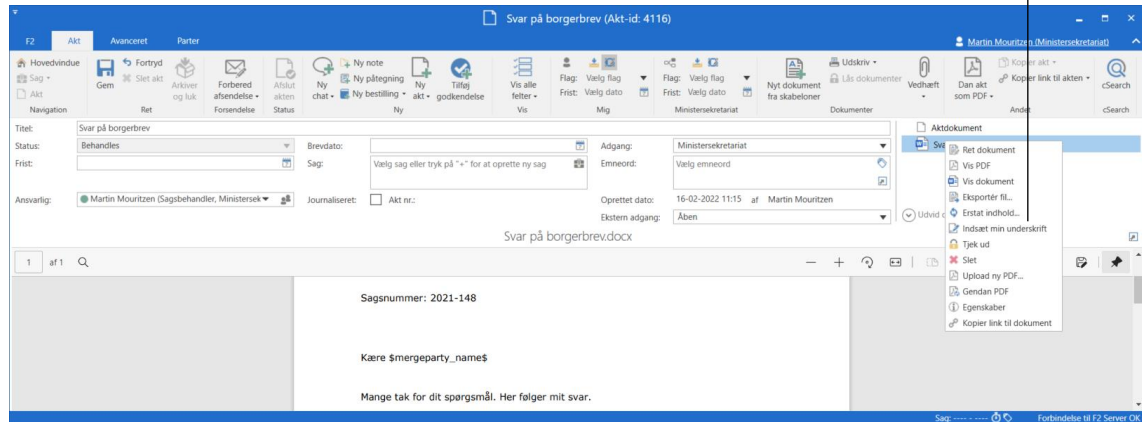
Svar på borgerbrev (Akt-id: 4116)

F2 Akt Avanceret Parter

Martin Mouritzen (Ministersekretariat)

Hovedvindue
Sag
Akt
Navigation

Gem
Fortryd
Slet akt
Arkiver og luk
Ret

Forbered afsendelse
Forsendelse

Afslut akten
Status

Ny chat
Ny note
Ny påtegning
Ny bestilling
Ny akt
Tilføj godkendelse
Ny

Vis alle felter
Vis

Flag: Vælg flag
Frist: Vælg dato
Mig

Flag: Vælg flag
Frist: Vælg dato
Ministersekretariat

Nyt dokument fra skabeloner
Udskriv
Lås dokumenter
Dokumenter

Vedhæft

Dan akt som PDF
Kopier akt
Kopier link til akten
Andet

cSearch
cSearch

Titel: Svar på borgerbrev
Status: Behandles
Frist:
Ansvarlig: Martin Mouritzen (Sagsbehandler, Ministersek
Brevdato:
Sag: Vælg sag eller tryk på "+" for at oprette ny sag
Journaliseret: Akt nr.:
Adgang: Ministersekretariat
Emneord: Vælg emneord
Oprettet dato: 16-02-2022 11:15 af Martin Mouritzen
Ekstern adgang: Åben

Aktdokument
Sva

Udvid

Ret dokument
Vis PDF
Vis dokument
Eksportér fil...
Erstat indhold...
Indsæt min underskrift
Tjek ud
Slet
Upload ny PDF...
Gendan PDF
Egenskaber
Kopier link til dokument

Svar på borgerbrev.docx

1 af 1

Sagsnummer: 2021-148

Kære $mergeparty_name$

Mange tak for dit spørgsmål. Her følger mit svar.

Sag: ---- - ----
Forbindelse til F2 Server OK